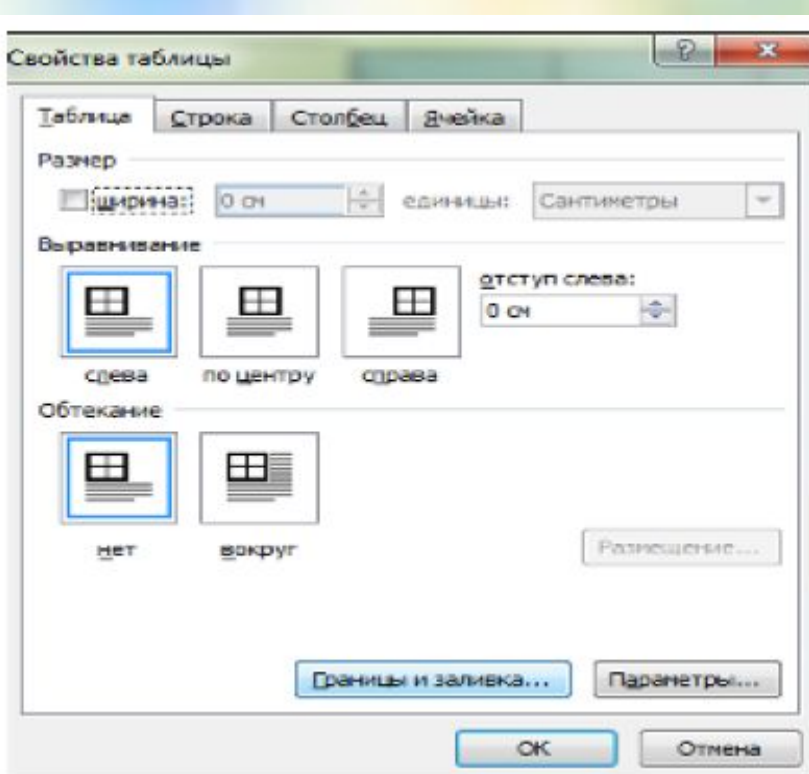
Свойства таблицы

?
x

Таблица
Строка
Столбец
Ячейка

Размер

ширина:
0 см
единицы:
Сантиметры

Выравнивание

отступ слева:
0 см

слева
по центру
справа

Обтекание

нет
вокруг

Размещение...

Границы и заливка...
Параметры...

ОК
Отмена